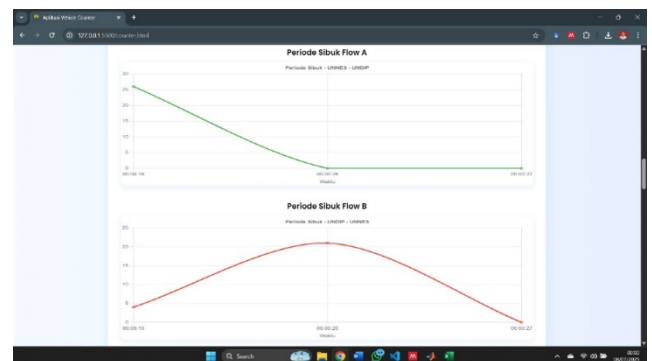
AplikasiVehicle Counter
127.0.0.1:5500/counter.html

Periode Sibuk Flow A

Periode Sibuk - UNNES - UNDIP

30
25
20
15
10
5
0

00:00:16 00:00:26 00:00:27
Waktu

Periode Sibuk Flow B

Periode Sibuk - UNDIP - UNNES

25
20
15
10
5
0

00:00:16 00:00:26 00:00:27
Waktu

Search

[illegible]